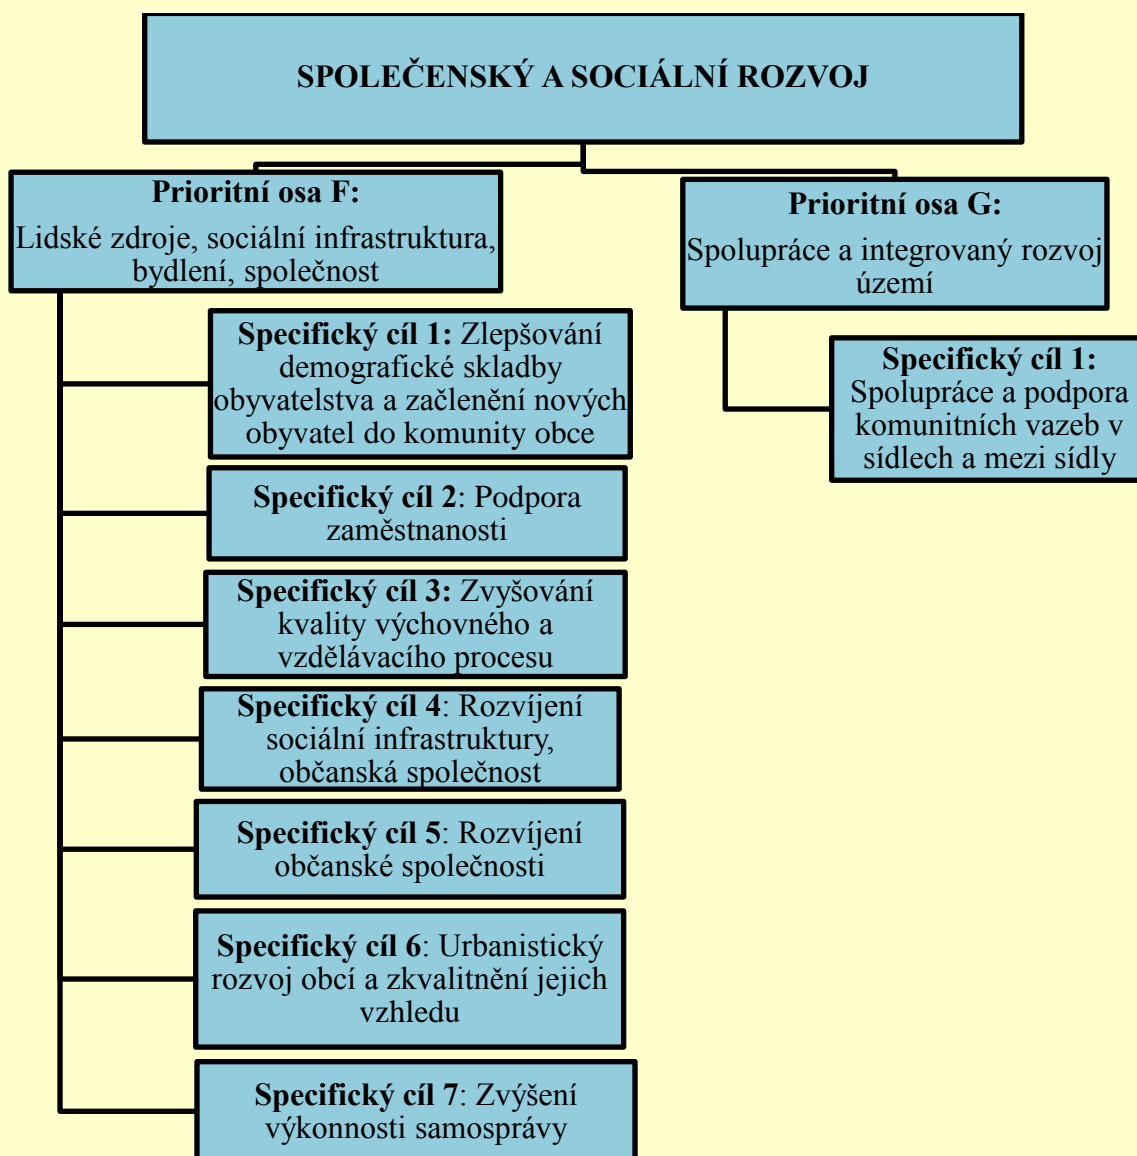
SPOLEČENSKÝ A SOCIÁLNÍ ROZVOJ

Prioritní osa F:
Lidské zdroje, sociální infrastruktura, bydlení, společnost

Specifický cíl 1: Zlepšování demografické skladby obyvatelstva a začlenění nových obyvatel do komunity obce

Specifický cíl 2: Podpora zaměstnanosti

Specifický cíl 3: Zvyšování kvality výchovného a vzdělávacího procesu

Specifický cíl 4: Rozvíjení sociální infrastruktury, občanská společnost

Specifický cíl 5: Rozvíjení občanské společnosti

Specifický cíl 6: Urbanistický rozvoj obcí a zkvalitnění jejich vzhledu

Specifický cíl 7: Zvýšení výkonnosti samosprávy

Prioritní osa G:
Spolupráce a integrovaný rozvoj území

Specifický cíl 1:
Spolupráce a podpora komunitních vazeb v sídlech a mezi sídly